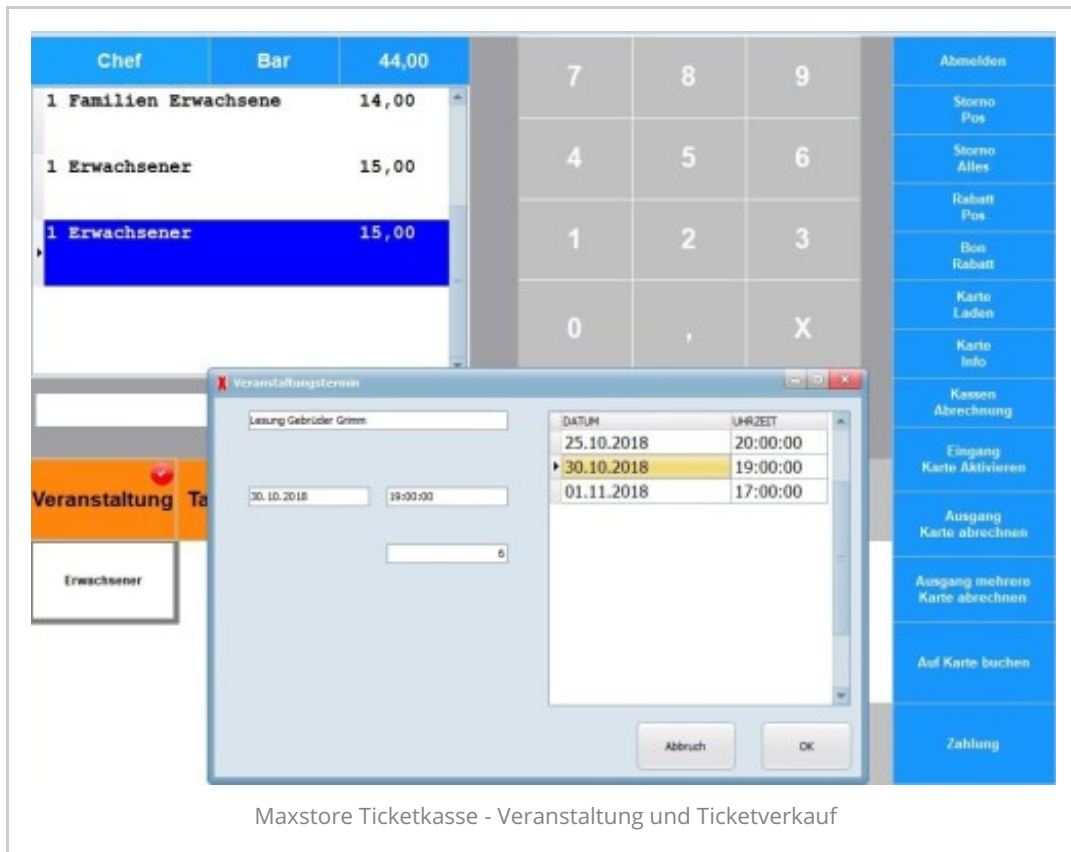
Chef | Bar | 44,00

1 Familien Erwachsene 14,00

1 Erwachsener 15,00

1 Erwachsener 15,00

7 8 9
4 5 6
1 2 3
0 , X

Abmelden
Storno Pos
Storno Alles
Rabatt Pos
Bon Rabatt
Karte Laden
Karte Info
Kassen Abrechnung
Eingang Karte Aktivieren
Ausgang Karte abrechnen
Ausgang mehrere Karte abrechnen
Auf Karte buchen
Zahlung

Veranstaltung Ta

Erwachsener

Veranstaltungstermin

Lesung Gebrüder Grimm

30.10.2018 19:00:00

6

| DATUM | UHRZEIT |
|---|---|
| 25.10.2018 | 20:00:00 |
| 30.10.2018 | 19:00:00 |
| 01.11.2018 | 17:00:00 |

Abbruch
OK

Maxstore Ticketkasse - Veranstaltung und Ticketverkauf